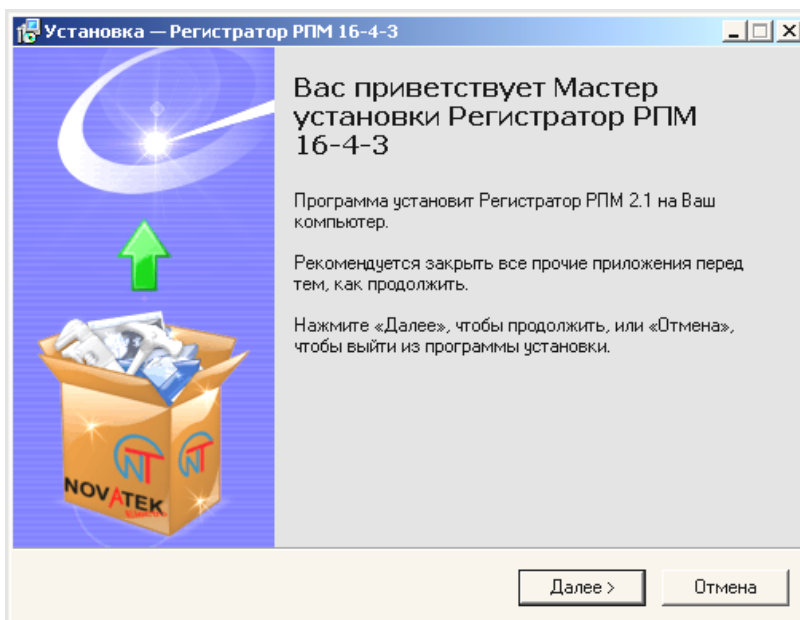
Установка — Регистратор РПМ 16-4-3

Вас приветствует Мастер установки Регистратор РПМ 16-4-3

Программа установит Регистратор РПМ 2.1 на Ваш компьютер.

Рекомендуется закрыть все прочие приложения перед тем, как продолжить.

Нажмите «Далее», чтобы продолжить, или «Отмена», чтобы выйти из программы установки.

NT NT NOVATEK

Далее >
Отмена